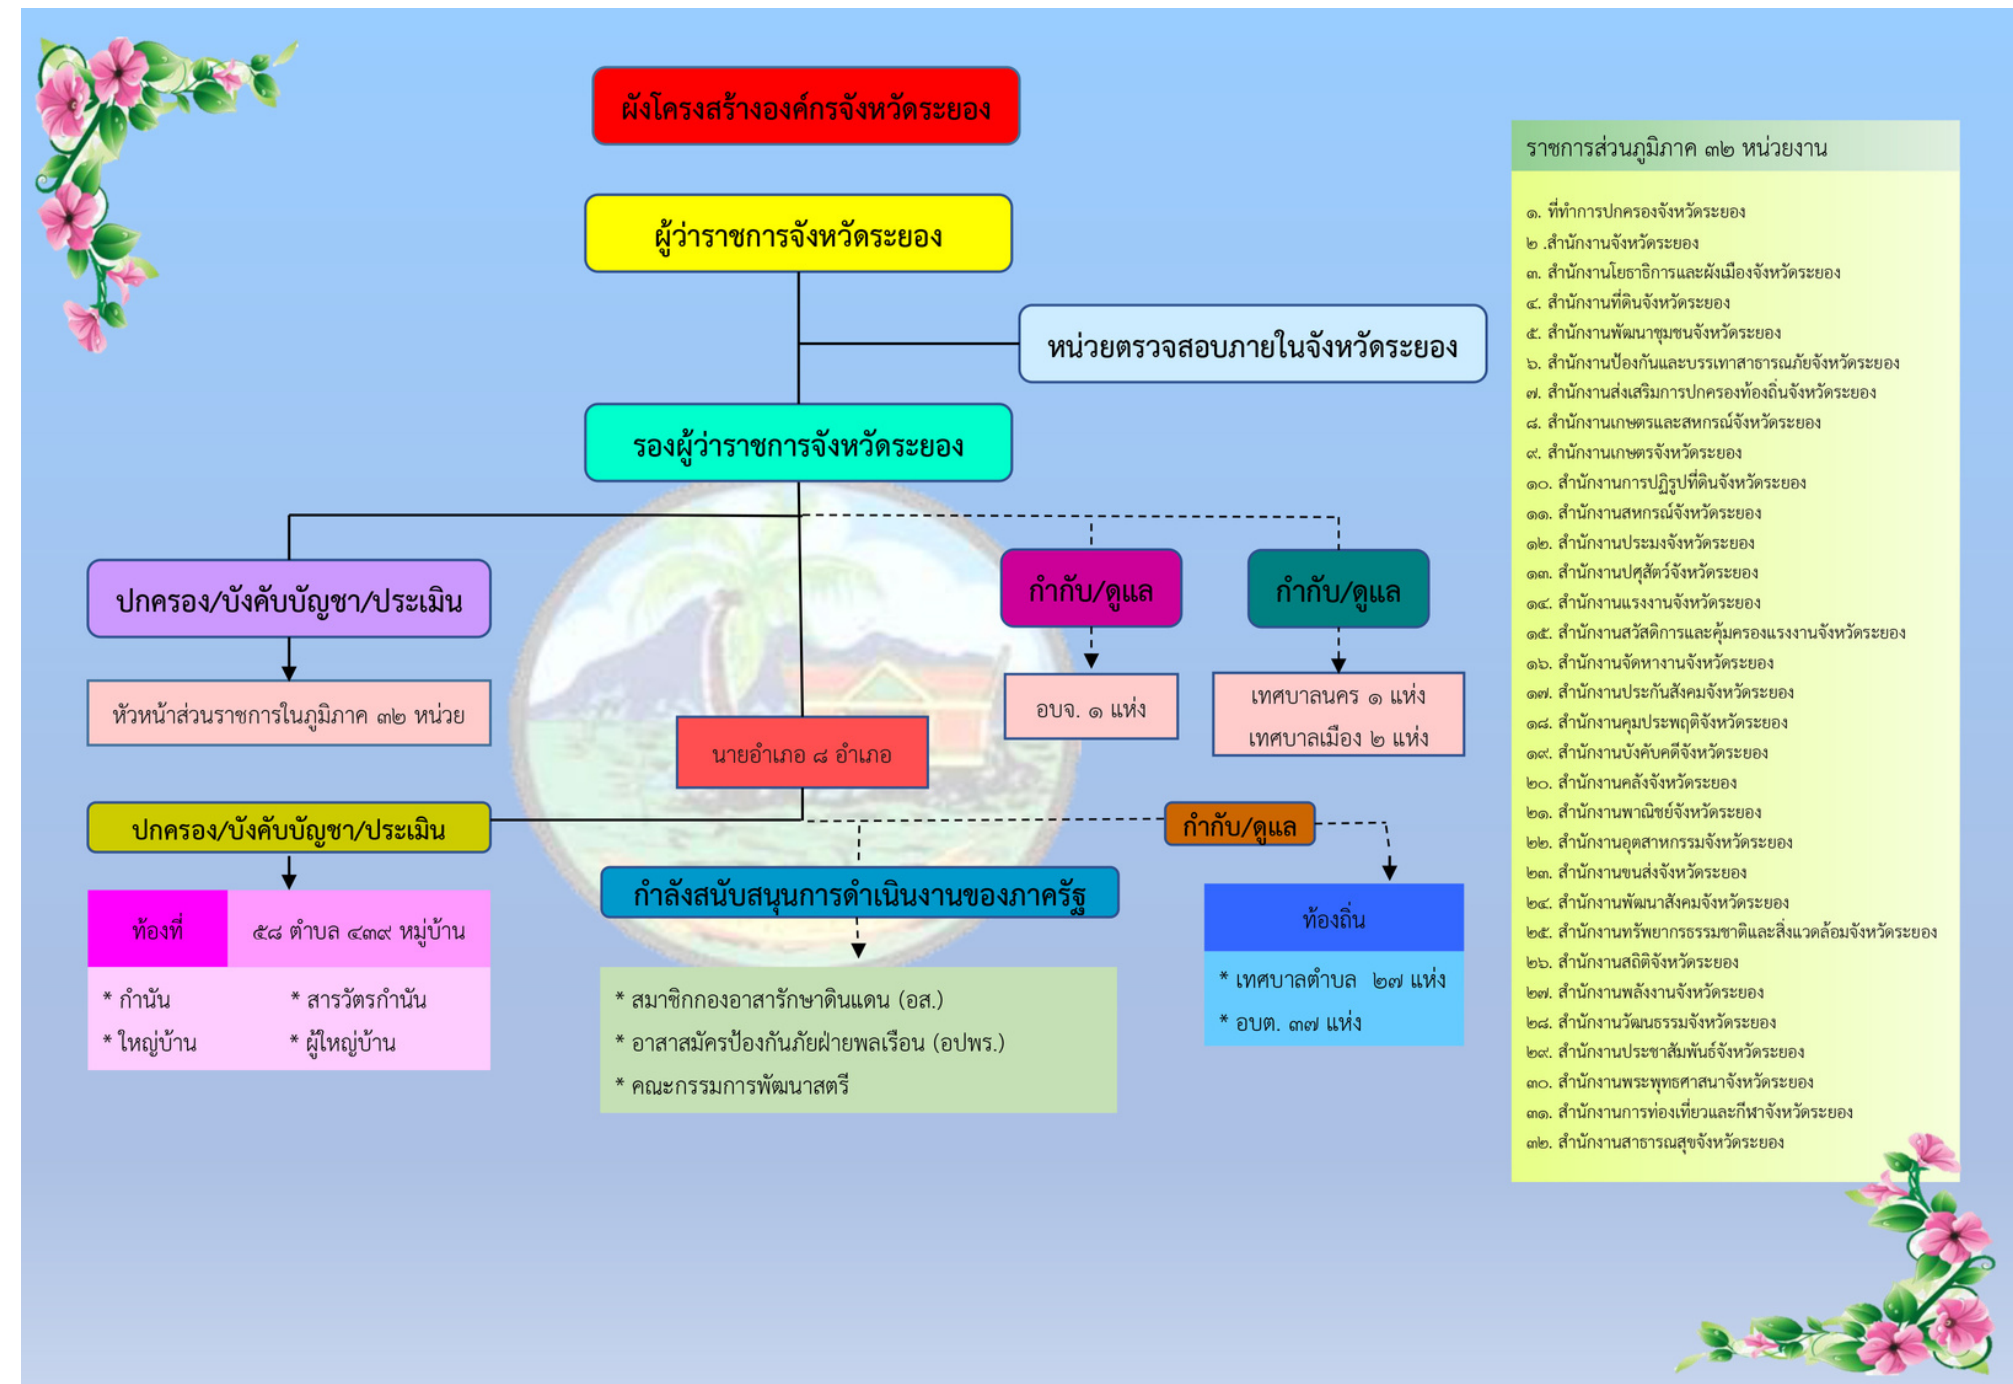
ผังโครงสร้างองค์กรจังหวัดระยอง

ผู้ว่าราชการจังหวัดระยอง

หน่วยตรวจสอบภายในจังหวัดระยอง

รองผู้ว่าราชการจังหวัดระยอง

ปกครอง/บังคับบัญชา/ประเมิน

หัวหน้าส่วนราชการในภูมิภาค ๓๒ หน่วย

กำกับ/ดูแล

อบจ. ๑ แห่ง

กำกับ/ดูแล

เทศบาลนคร ๑ แห่ง
เทศบาลเมือง ๒ แห่ง

นายอำเภอ ๘ อำเภอ

ปกครอง/บังคับบัญชา/ประเมิน

กำกับ/ดูแล

| ท้องที่ | ๕๘ ตำบล ๔๓๙ หมู่บ้าน |
|---|---|
| * กำนัน | * สารวัตรกำนัน |
| * ใหญ่บ้าน | * ผู้ใหญ่บ้าน |

กำลังสนับสนุนการดำเนินงานของภาครัฐ

* สมาชิกกองอาสารักษาดินแดน (อส.)
* อาสาสมัครป้องกันภัยฝ่ายพลเรือน (อปพร.)
* คณะกรรมการพัฒนาสตรี

ท้องถิ่น

* เทศบาลตำบล ๒๗ แห่ง
* อบต. ๓๗ แห่ง

ราชการส่วนภูมิภาค ๓๒ หน่วยงาน

๑. ที่ทำการปกครองจังหวัดระยอง
๒ .สำนักงานจังหวัดระยอง
๓. สำนักงานโยธาธิการและผังเมืองจังหวัดระยอง
๔. สำนักงานที่ดินจังหวัดระยอง
๕. สำนักงานพัฒนาชุมชนจังหวัดระยอง
๖. สำนักงานป้องกันและบรรเทาสาธารณภัยจังหวัดระยอง
๗. สำนักงานส่งเสริมการปกครองท้องถิ่นจังหวัดระยอง
๘. สำนักงานเกษตรและสหกรณ์จังหวัดระยอง
๙. สำนักงานเกษตรจังหวัดระยอง
๑๐. สำนักงานการปฏิรูปที่ดินจังหวัดระยอง
๑๑. สำนักงานสหกรณ์จังหวัดระยอง
๑๒. สำนักงานประมงจังหวัดระยอง
๑๓. สำนักงานปศุสัตว์จังหวัดระยอง
๑๔. สำนักงานแรงงานจังหวัดระยอง
๑๕. สำนักงานสวัสดิการและคุ้มครองแรงงานจังหวัดระยอง
๑๖. สำนักงานจัดหางานจังหวัดระยอง
๑๗. สำนักงานประกันสังคมจังหวัดระยอง
๑๘. สำนักงานคุมประพฤติจังหวัดระยอง
๑๙. สำนักงานบังคับคดีจังหวัดระยอง
๒๐. สำนักงานคลังจังหวัดระยอง
๒๑. สำนักงานพาณิชย์จังหวัดระยอง
๒๒. สำนักงานอุตสาหกรรมจังหวัดระยอง
๒๓. สำนักงานขนส่งจังหวัดระยอง
๒๔. สำนักงานพัฒนาสังคมจังหวัดระยอง
๒๕. สำนักงานทรัพยากรธรรมชาติและสิ่งแวดล้อมจังหวัดระยอง
๒๖. สำนักงานสถิติจังหวัดระยอง
๒๗. สำนักงานพลังงานจังหวัดระยอง
๒๘. สำนักงานวัฒนธรรมจังหวัดระยอง
๒๙. สำนักงานประชาสัมพันธ์จังหวัดระยอง
๓๐. สำนักงานพระพุทธศาสนาจังหวัดระยอง
๓๑. สำนักงานการท่องเที่ยวและกีฬาจังหวัดระยอง
๓๒. สำนักงานสาธารณสุขจังหวัดระยอง